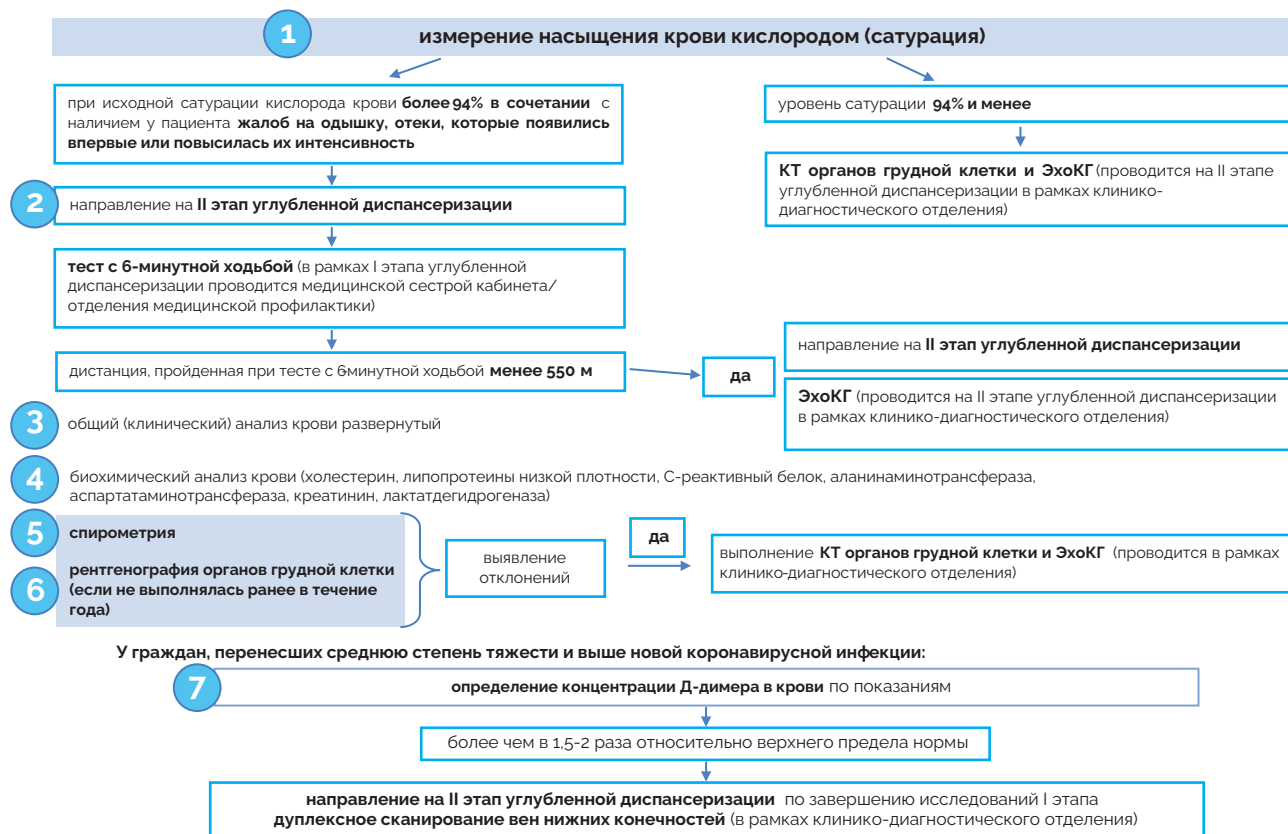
1

измерение насыщения крови кислородом (сатурация)

при исходной сатурации кислорода крови более 94% в сочетании с наличием у пациента жалоб на одышку, отеки, которые появились впервые или повысилась их интенсивность

уровень сатурации 94% и менее

КТ органов грудной клетки и ЭхоКГ (проводится на II этапе углубленной диспансеризации в рамках клинико-диагностического отделения)

2

направление на II этап углубленной диспансеризации

тест с 6-минутной ходьбой (в рамках I этапа углубленной диспансеризации проводится медицинской сестрой кабинета/ отделения медицинской профилактики)

дистанция, пройденная при тесте с 6минутной ходьбой менее 550 м

да

направление на II этап углубленной диспансеризации

ЭхоКГ (проводится на II этапе углубленной диспансеризации в рамках клинико-диагностического отделения)

3

общий (клинический) анализ крови развернутый

4

биохимический анализ крови (холестерин, липопротеины низкой плотности, С-реактивный белок, аланинаминотрансфераза, аспартатаминотрансфераза, креатинин, лактатдегидрогеназа)

5

спирометрия

6

рентгенография органов грудной клетки (если не выполнялась ранее в течение года)

выявление отклонений

да

выполнение КТ органов грудной клетки и ЭхоКГ (проводится в рамках клинико-диагностического отделения)

У граждан, перенесших среднюю степень тяжести и выше новой коронавирусной инфекции:

7

определение концентрации Д-димера в крови по показаниям

более чем в 1,5-2 раза относительно верхнего предела нормы

направление на II этап углубленной диспансеризации по завершению исследований I этапа дуплексное сканирование вен нижних конечностей (в рамках клинико-диагностического отделения)